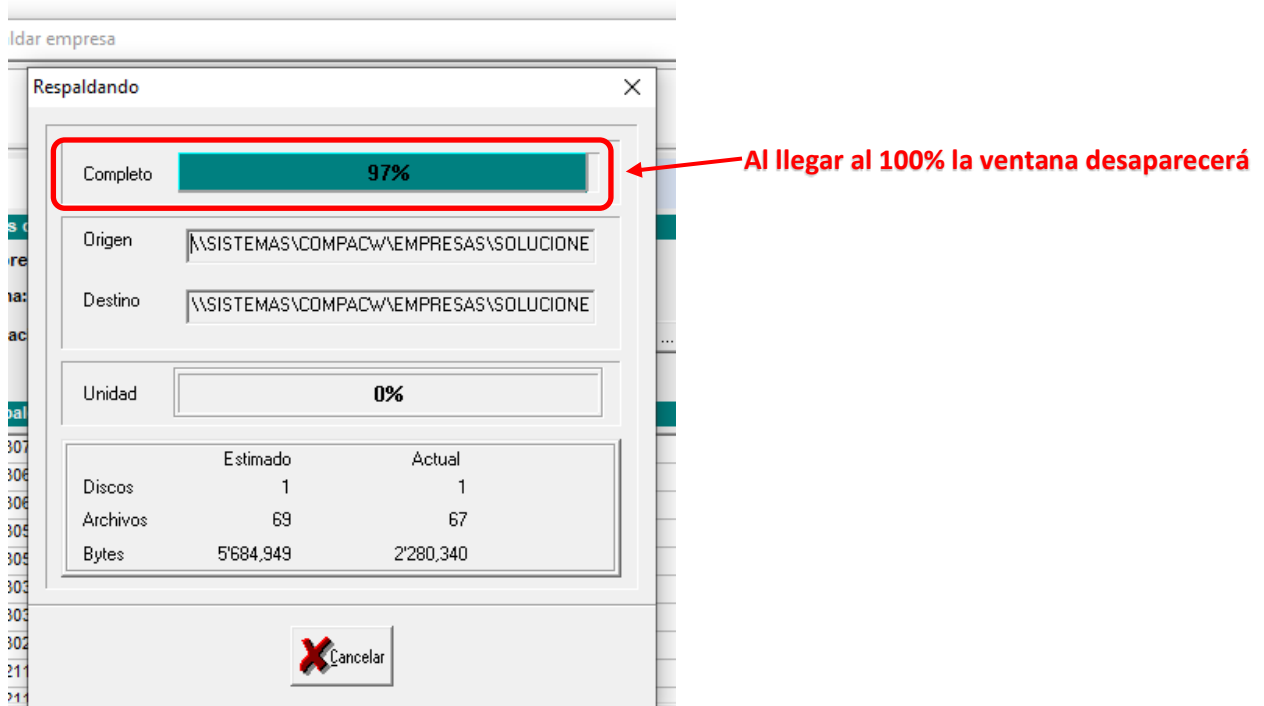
ldar empresa

Respaldando

Completo 97%

Al llegar al 100% la ventana desaparecerá

Origen \\SISTEMAS\COMPACW\EMPRESAS\SOLUCIONE

Destino \\SISTEMAS\COMPACW\EMPRESAS\SOLUCIONE

Unidad 0%

| | Estimado | Actual |
|---|---|---|
| Discos | 1 | 1 |
| Archivos | 69 | 67 |
| Bytes | 5'684,949 | 2'280,340 |

Cancelar